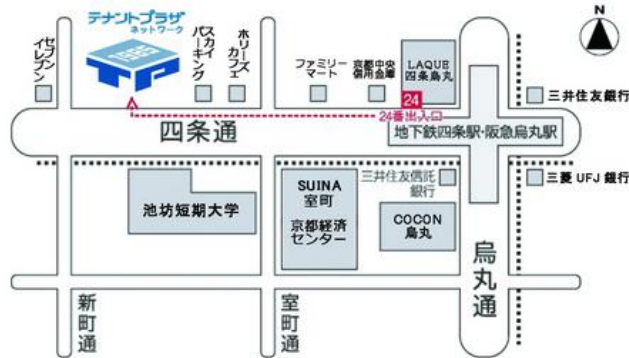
テナントプラザ
ネットワーク

セブンイレブン

スカイパーキング

ホリーズカフェ

ファミリーマート

京都中央信用金庫

LAQUE
四条烏丸

24

N

三井住友銀行

24番出入口

四条通

地下鉄四条駅・阪急烏丸駅

三菱 UFJ 銀行

池坊短期大学

SUINA
室町

京都経済センター

三井住友信託銀行

COCON
烏丸

烏丸通

新町通

室町通